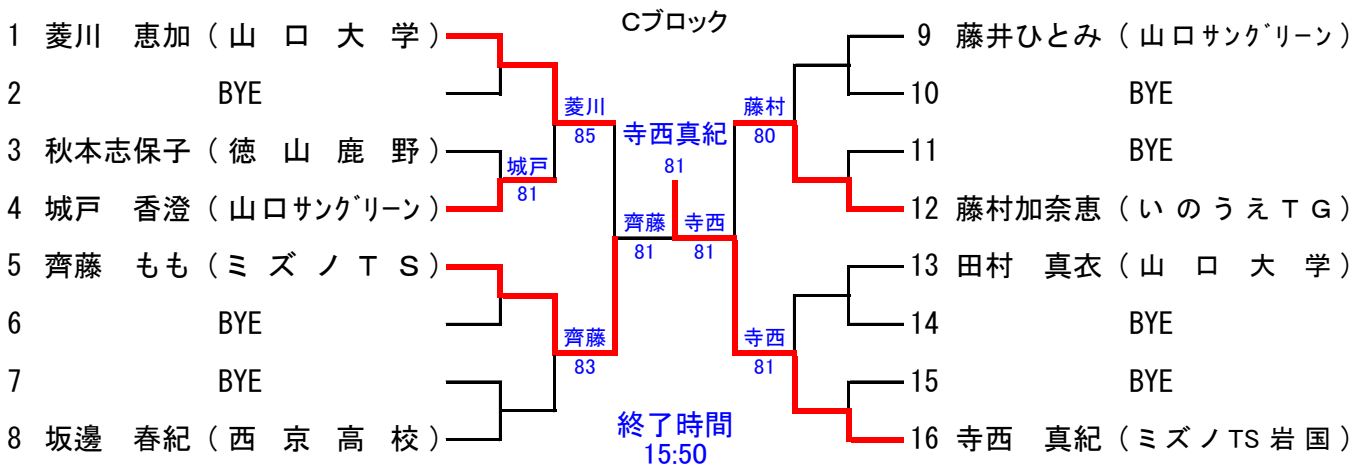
Cブロック

1 菱川 恵加（山口大学）
2 BYE
3 秋本志保子（徳山鹿野）
4 城戸 香澄（山口ｻﾝｸﾞﾘｰﾝ）
5 齊藤 もも（ミズノＴＳ）
6 BYE
7 BYE
8 坂邊 春紀（西京高校）

菱川
85
城戸
81
齊藤
83
齊藤
81

寺西真紀
81

寺西
81
藤村
80
寺西
81

終了時間
15:50

9 藤井ひとみ（山口ｻﾝｸﾞﾘｰﾝ）
10 BYE
11 BYE
12 藤村加奈恵（いのうえＴＧ）
13 田村 真衣（山口大学）
14 BYE
15 BYE
16 寺西 真紀（ミズノTS岩国）